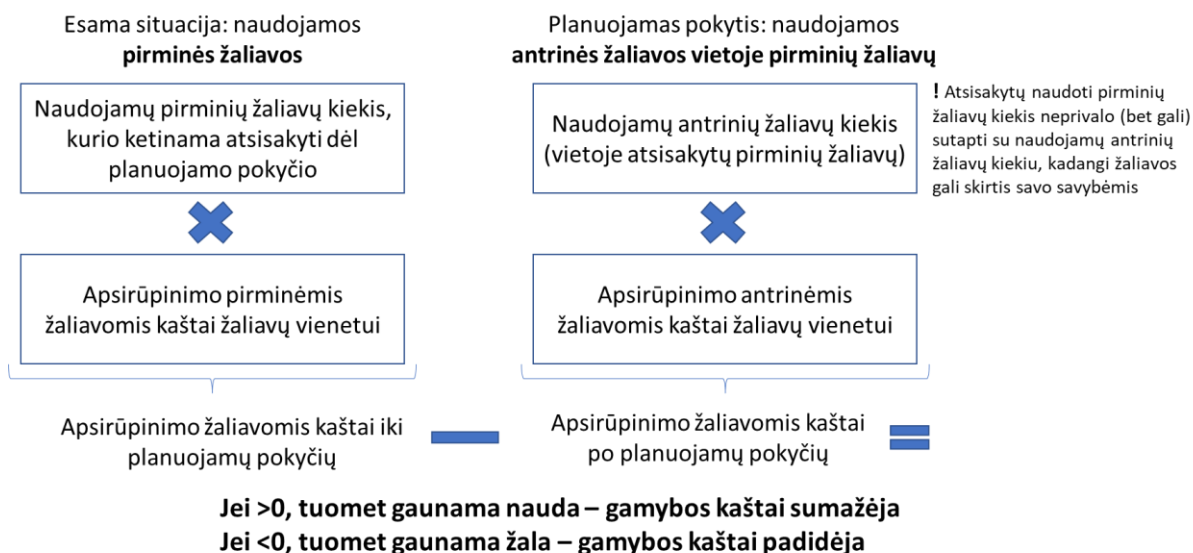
Esama situacija: naudojamos **pirminės žaliavos**

Naudojamų pirminių žaliavų kiekis, kurio ketinama atsisakyti dėl planuojamo pokyčio

Apsirūpinimo pirminėmis žaliavomis kaštai žaliavų vienetui

Planuojamas pokytis: naudojamos **antrinės žaliavos vietoje pirminių žaliavų**

Naudojamų antrinių žaliavų kiekis (vietoje atsisakytų pirminių žaliavų)

Apsirūpinimo antrinėmis žaliavomis kaštai žaliavų vienetui

! Atsisakytų naudoti pirminių žaliavų kiekis neprivalo (bet gali) sutapti su naudojamų antrinių žaliavų kiekiu, kadangi žaliavos gali skirtis savo savybėmis

Apsirūpinimo žaliavomis kaštai iki planuojamų pokyčių

Apsirūpinimo žaliavomis kaštai po planuojamų pokyčių

**Jei >0, tuomet gaunama nauda – gamybos kaštai sumažėja**
**Jei <0, tuomet gaunama žala – gamybos kaštai padidėja**